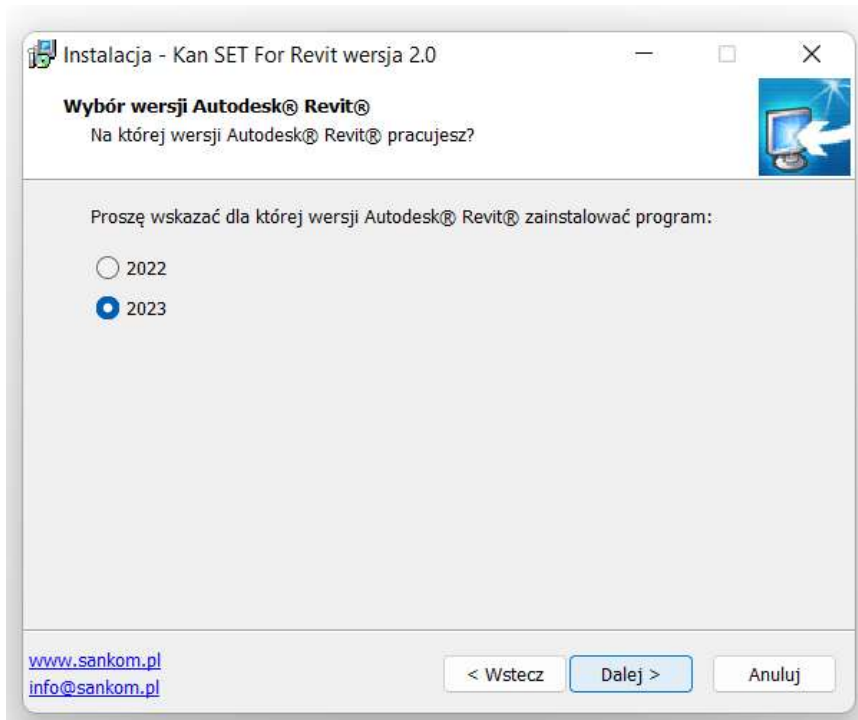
Instalacja - Kan SET For Revit wersja 2.0

Wybór wersji Autodesk® Revit®
Na której wersji Autodesk® Revit® pracujesz?

Proszę wskazać dla której wersji Autodesk® Revit® zainstalować program:

2022

2023

www.sankom.pl
info@sankom.pl

< Wstecz

Dalej >

Anuluj